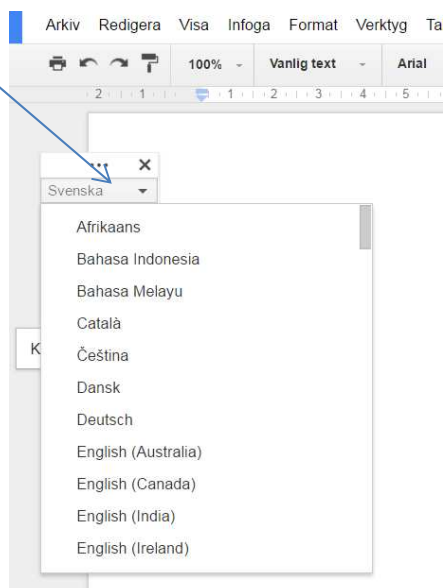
Arkiv Redigera Visa Infoga Format Verktyg Ta

100% Vanlig text Arial

2 1 1 2 3 4 5

Svenska

Afrikaans
Bahasa Indonesia
Bahasa Melayu
Català
Čeština
Dansk
Deutsch
English (Australia)
English (Canada)
English (India)
English (Ireland)

K